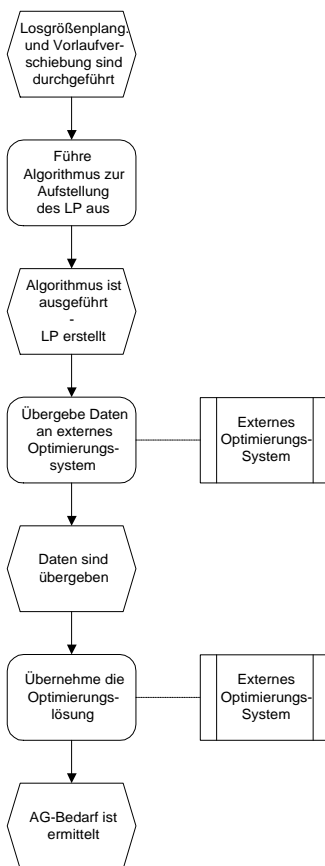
Losgrößenplang. und Vorlaufverschiebung sind durchgeführt

Führe Algorithmus zur Aufstellung des LP aus

Algorithmus ist ausgeführt
-
LP erstellt

Übergebe Daten an externes Optimierungssystem

Externes Optimierungs-System

Daten sind übergeben

Übernehme die Optimierungslösung

Externes Optimierungs-System

AG-Bedarf ist ermittelt